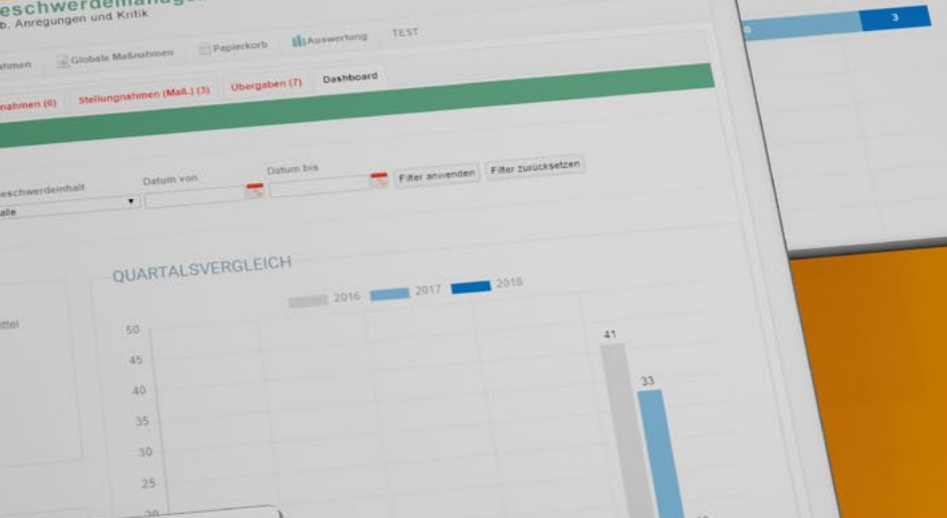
eschwerdemanag
b. Anregungen und Kritik

nahmen Globale Maßnahmen Papierkorb Auswertung TEST

nahmen (6) Stellungnahmen (Maß.) (3) Übergaben (7) Dashboard

eschwerdeinhalt Datum von Datum bis Filter anwenden Filter zurücksetzen
alle

QUARTALSVERGLEICH

2016 2017 2018

ittel

50
45
40
35
30
25
20

41
33

3